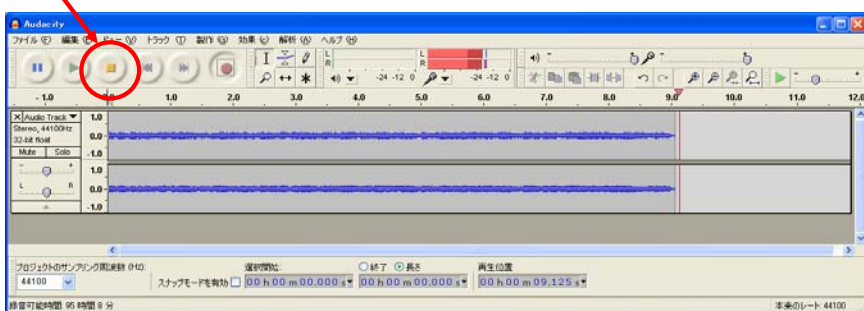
Audacity

ファイル(F) 編集(E) ビュー(V) トラック(T) 制作(G) 効果(C) 解析(A) ヘルプ(H)

L
R
-24 -12 0
-24 -12 0

- 1.0 0.0 1.0 2.0 3.0 4.0 5.0 6.0 7.0 8.0 9.0 10.0 11.0 12.0

× Audio Track ▼
Stereo, 44100Hz
32-bit float
Mute Solo
L R

1.0
0.0
-1.0
1.0
0.0
-1.0

プロジェクトのサンプリング周波数 (Hz):
44100
スナップモードを有効
選択開始:
00 h 00 m 00.000 s
○ 終了 ⦿ 長さ
00 h 00 m 00.000 s
再生位置:
00 h 00 m 09.125 s

録音可能時間 95 時間 8 分
本来のレート: 44100